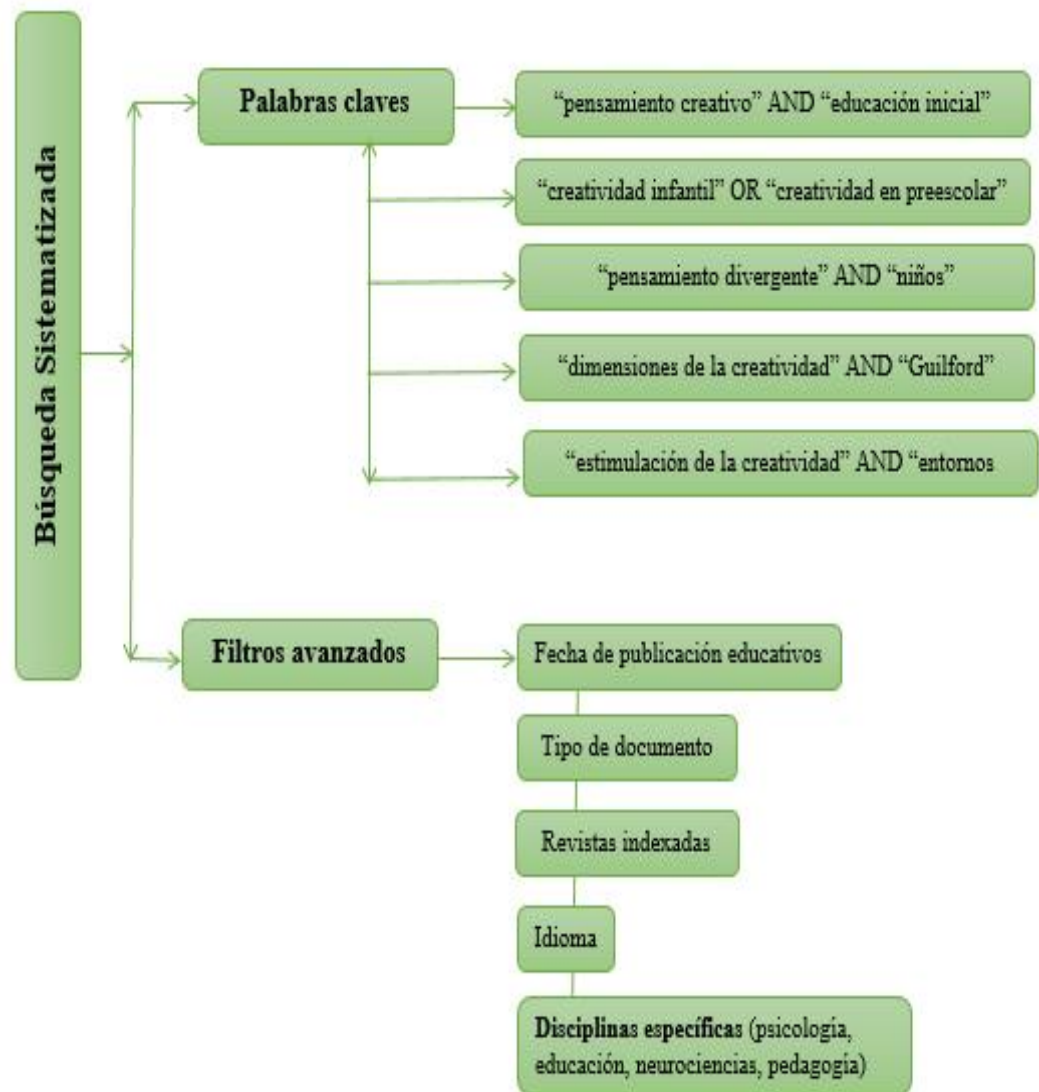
Búsqueda Sistematizada

Palabras claves

"pensamiento creativo" AND "educación inicial"

"creatividad infantil" OR "creatividad en preescolar"

"pensamiento divergente" AND "niños"

"dimensiones de la creatividad" AND "Guilford"

"estimulación de la creatividad" AND "entornos

Filtros avanzados

Fecha de publicación educativos

Tipo de documento

Revistas indexadas

Idioma

**Disciplinas específicas** (psicología, educación, neurociencias, pedagogía)